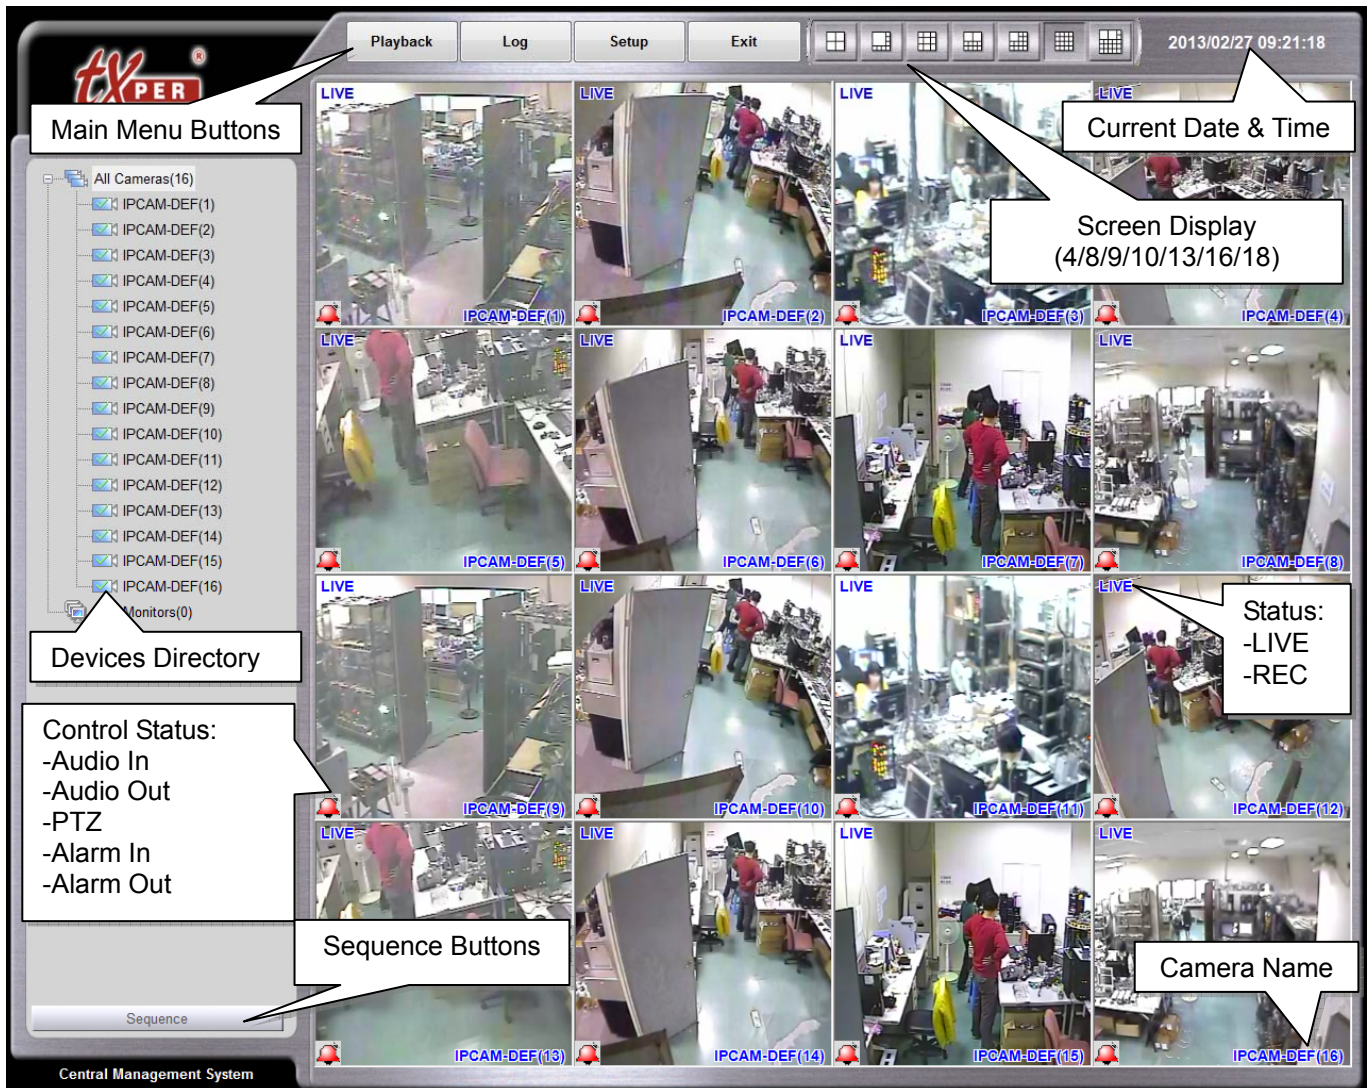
tXPER®

Playback Log Setup Exit

2013/02/27 09:21:18

Main Menu Buttons

Current Date & Time

Screen Display (4/8/9/10/13/16/18)

All Cameras(16)
IPCAM-DEF(1)
IPCAM-DEF(2)
IPCAM-DEF(3)
IPCAM-DEF(4)
IPCAM-DEF(5)
IPCAM-DEF(6)
IPCAM-DEF(7)
IPCAM-DEF(8)
IPCAM-DEF(9)
IPCAM-DEF(10)
IPCAM-DEF(11)
IPCAM-DEF(12)
IPCAM-DEF(13)
IPCAM-DEF(14)
IPCAM-DEF(15)
IPCAM-DEF(16)
Monitors(0)

Devices Directory

Control Status:
-Audio In
-Audio Out
-PTZ
-Alarm In
-Alarm Out

Sequence Buttons

Sequence

Central Management System

LIVE IPCAM-DEF(1)
LIVE IPCAM-DEF(2)
LIVE IPCAM-DEF(3)
LIVE IPCAM-DEF(4)
LIVE IPCAM-DEF(5)
LIVE IPCAM-DEF(6)
LIVE IPCAM-DEF(7)
LIVE IPCAM-DEF(8)
LIVE IPCAM-DEF(9)
LIVE IPCAM-DEF(10)
LIVE IPCAM-DEF(11)
LIVE IPCAM-DEF(12)
LIVE IPCAM-DEF(13)
LIVE IPCAM-DEF(14)
LIVE IPCAM-DEF(15)
LIVE IPCAM-DEF(16)

Status:
-LIVE
-REC

Camera Name